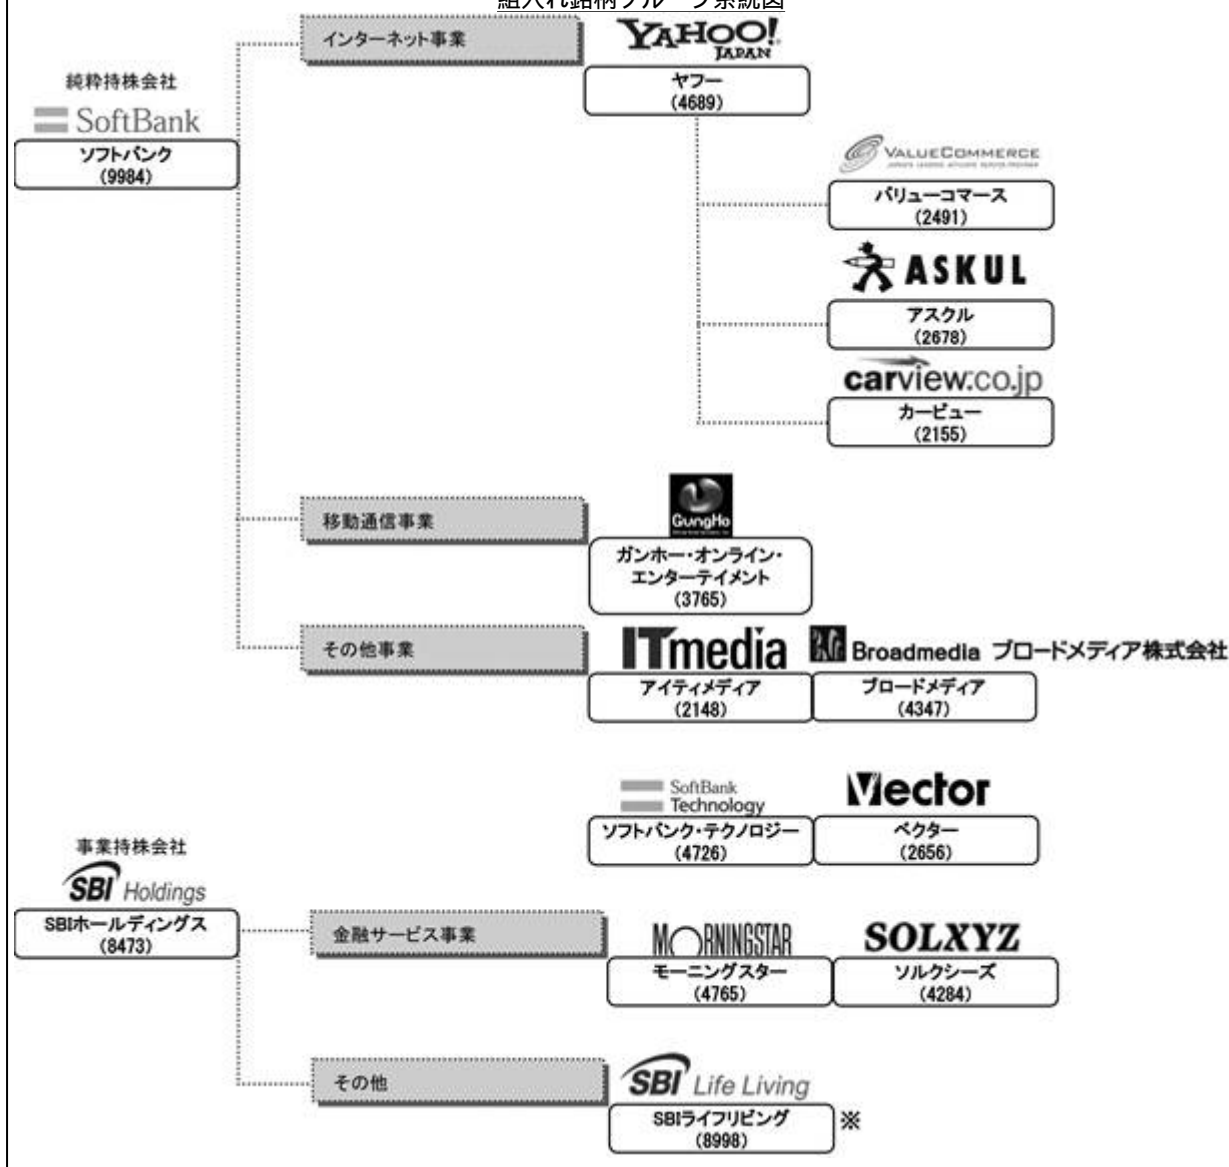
組入れ銘柄グループ系統図

純粋持株会社
SoftBank
ソフトバンク
(9984)

インターネット事業
YAHOO! JAPAN
ヤフー
(4689)

VALUECOMMERCE
バリューコマース
(2491)

ASKUL
アスクル
(2678)

carview.co.jp
カービュー
(2155)

移動通信事業
GungHo
ガンホー・オンライン・エンターテイメント
(3765)

その他事業
ITmedia
アイティメディア
(2148)

Broadmedia ブロードメディア株式会社
ブロードメディア
(4347)

SoftBank Technology
ソフトバンク・テクノロジー
(4726)

Vector
ベクター
(2656)

事業持株会社
SBI Holdings
SBIホールディングス
(8473)

金融サービス事業
MORNINGSTAR
モーニングスター
(4765)

SOLXYZ
ソルクシーズ
(4284)

その他
SBI Life Living
SBIライフリビング
(8998)
※